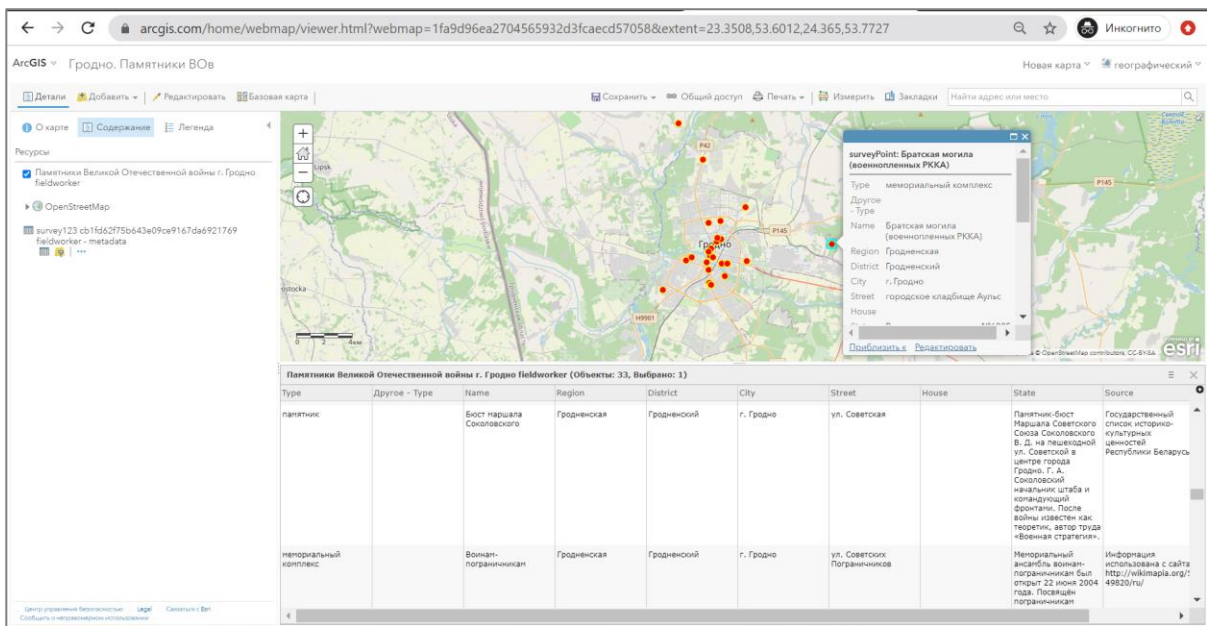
arcgis.com/home/webmap/viewer.html?webmap=1fa9d96ea2704565932d3fcaecd57058&extent=23.3508,53.6012,24.365,53.7727

Инкогнито

ArcGIS Гродно. Памятники ВОв

Новая карта географический

Детали Добавить Редактировать Базовая карта

Сохранить Общий доступ Печать Измерить Закладки Найти адрес или место

О карте Содержание Легенда

Ресурсы

Памятники Великой Отечественной войны г. Гродно fieldworker

OpenStreetMap

survey123 cb1fd62f75b643e09ce9167da6921769 fieldworker - metadata

P42

P145

Гродно

H9901

P145

0 2 4км

surveyPoint: Братская могила (военнопленных РККА)

Type мемориальный комплекс

Другое - Type

Name Братская могила (военнопленных РККА)

Region Гродненская

District Гродненский

City г. Гродно

Street городское кладбище Аульс

House

Приблизить к Редактировать

© OpenStreetMap contributors, CC-BY-SA

esri

Памятники Великой Отечественной войны г. Гродно fieldworker (Объекты: 33, Выбрано: 1)

| Type | Другое - Type | Name | Region | District | City | Street | House | State | Source |
|---|---|---|---|---|---|---|---|---|---|
| памятник | | Бюст маршала Соколовского | Гродненская | Гродненский | г. Гродно | ул. Советская | | Памятник-бюст Маршала Советского Союза Соколовского В. Д. на пешеходной ул. Советской в центре города Гродно. Г. А. Соколовский начальник штаба и командующий фронтами. После войны известен как теоретик, автор труда «Военная стратегия». | Государственный список историко-культурных ценностей Республики Беларусь |
| мемориальный комплекс | | Воинам-пограничникам | Гродненская | Гродненский | г. Гродно | ул. Советских Пограничников | | Мемориальный ансамбль воинам-пограничникам был открыт 22 июня 2004 года. Посвящён пограничникам | Информация использована с сайта http://wikimapia.org/49820/ru/ |

Центр управления безопасностью Legal Связаться с Esri
Сообщить о неправомерном использовании